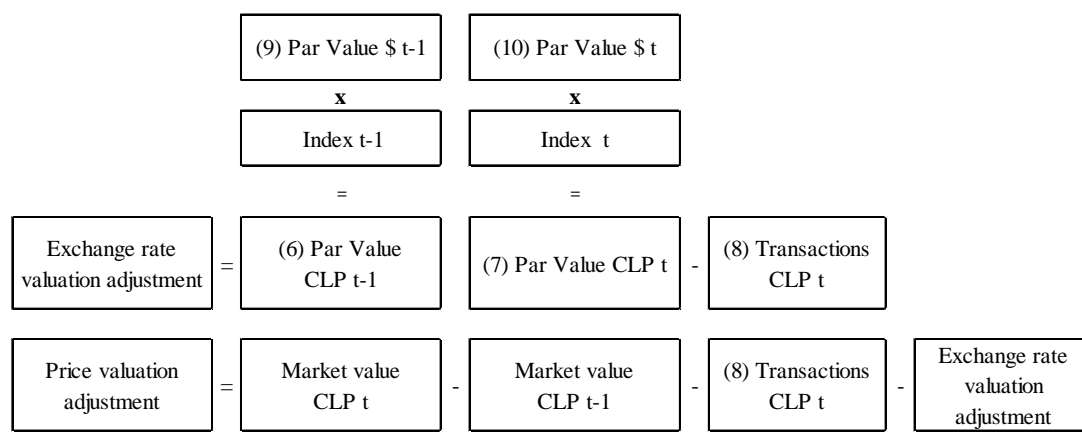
(9) Par Value \$ t-1

x

Index t-1

=

(10) Par Value \$ t

x

Index t

=

Exchange rate valuation adjustment = (6) Par Value CLP t-1 (7) Par Value CLP t - (8) Transactions CLP t

Price valuation adjustment = Market value CLP t - Market value CLP t-1 - (8) Transactions CLP t - Exchange rate valuation adjustment